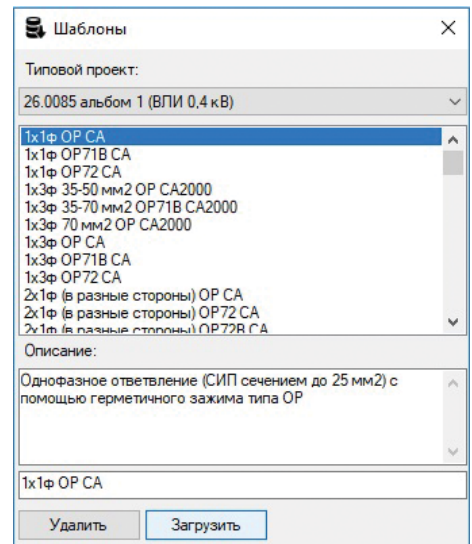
Шаблоны ×

Типовой проект:

26.0085 альбом 1 (ВЛИ 0,4 кВ)

1х1ф ОР СА
1х1ф ОР71В СА
1х1ф ОР72 СА
1х3ф 35-50 мм2 ОР СА2000
1х3ф 35-70 мм2 ОР71В СА2000
1х3ф 70 мм2 ОР СА2000
1х3ф ОР СА
1х3ф ОР71В СА
1х3ф ОР72 СА
2х1ф (в разные стороны) ОР СА
2х1ф (в разные стороны) ОР72 СА
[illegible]

Описание:

Однофазное ответвление (СИП сечением до 25 мм2) с помощью герметичного зажима типа ОР

1х1ф ОР СА

Удалить Загрузить